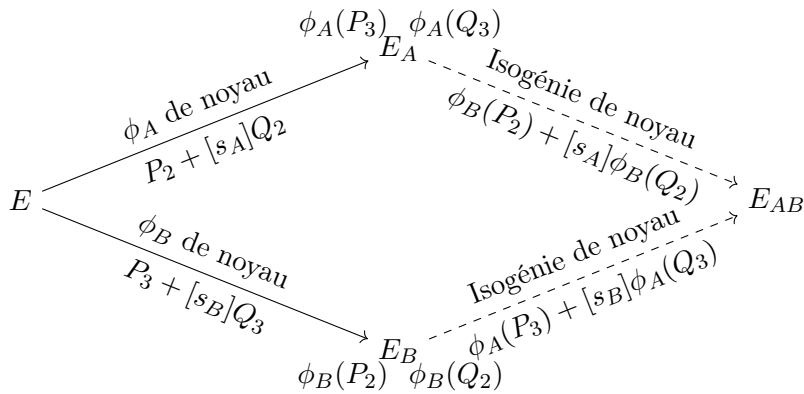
$\phi_A(P_3)$ $\phi_A(Q_3)$

$E_A$

$\phi_A$ de noyau

$P_2 + [s_A]Q_2$

Isogénie de noyau

$\phi_B(P_2) + [s_A]\phi_B(Q_2)$

$E$

$E_{AB}$

$\phi_B$ de noyau

$P_3 + [s_B]Q_3$

Isogénie de noyau

$\phi_A(P_3) + [s_B]\phi_A(Q_3)$

$E_B$

$\phi_B(P_2)$ $\phi_B(Q_2)$